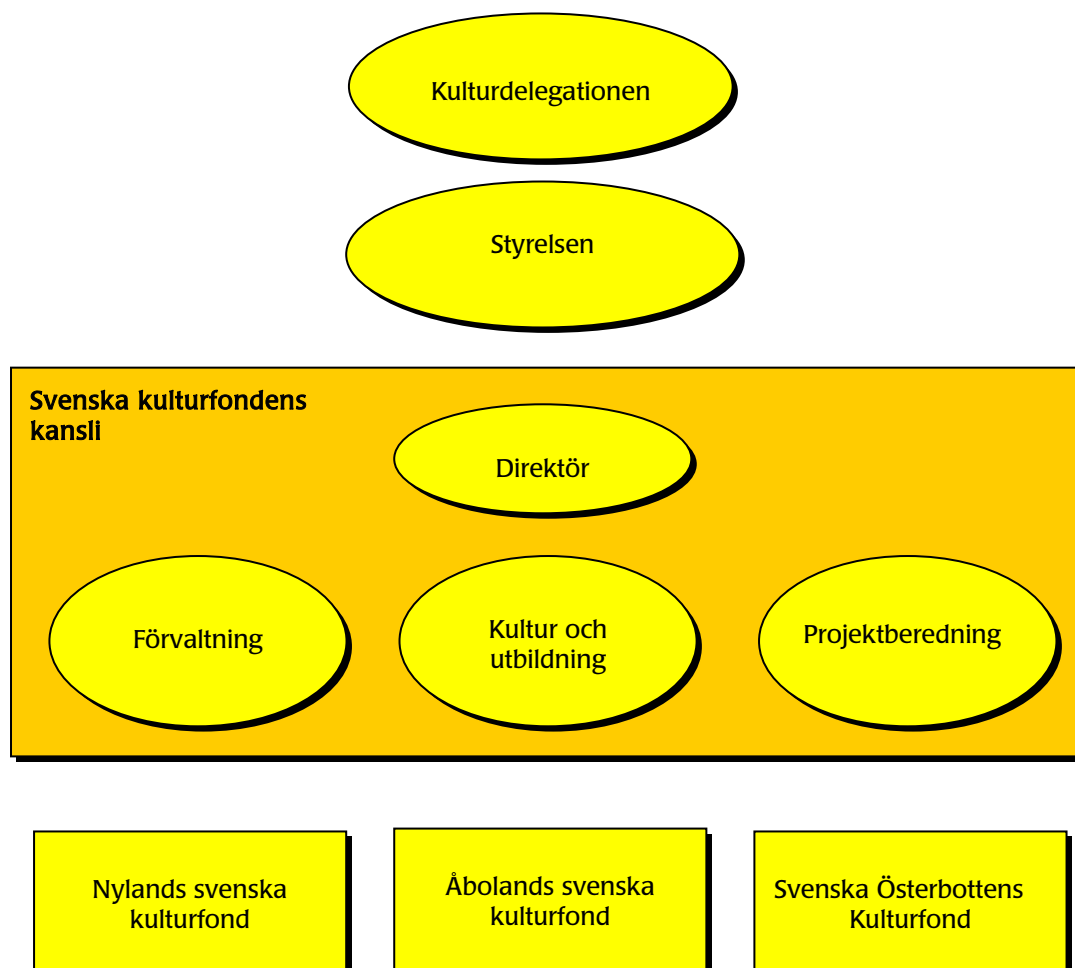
Kulturdelegationen

Styrelsen

Svenska kulturfondens kansli

Direktör

Förvaltning

Kultur och utbildning

Projektberedning

Nylands svenska kulturfond

Åbolands svenska kulturfond

Svenska Österbottens Kulturfond